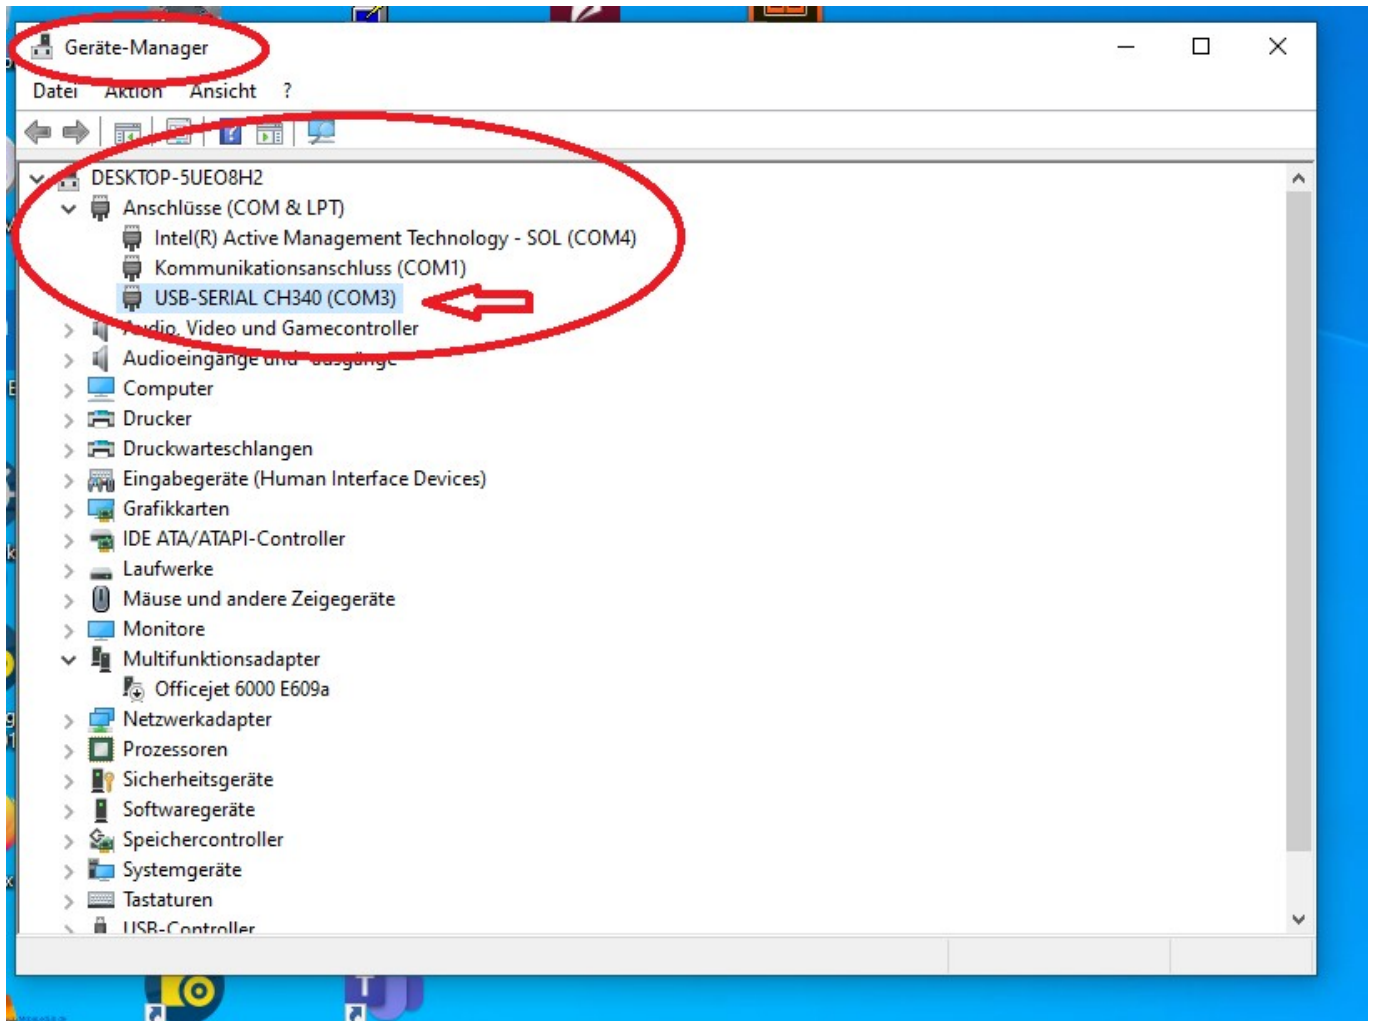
Geräte-Manager

Datei Aktion Ansicht ?

DESKTOP-5UEO8H2
Anschlüsse (COM & LPT)
Intel(R) Active Management Technology - SOL (COM4)
Kommunikationsanschluss (COM1)
USB-SERIAL CH340 (COM3)
Audio, Video und Gamecontroller
Audioeingänge und -ausgänge
Computer
Drucker
Druckwarteschlangen
Eingabegeräte (Human Interface Devices)
Grafikkarten
IDE ATA/ATAPI-Controller
Laufwerke
Mäuse und andere Zeigegeräte
Monitore
Multifunktionsadapter
Officejet 6000 E609a
Netzwerkadapter
Prozessoren
Sicherheitsgeräte
Softwaregeräte
Speichercontroller
Systemgeräte
Tastaturen
USB-Controller